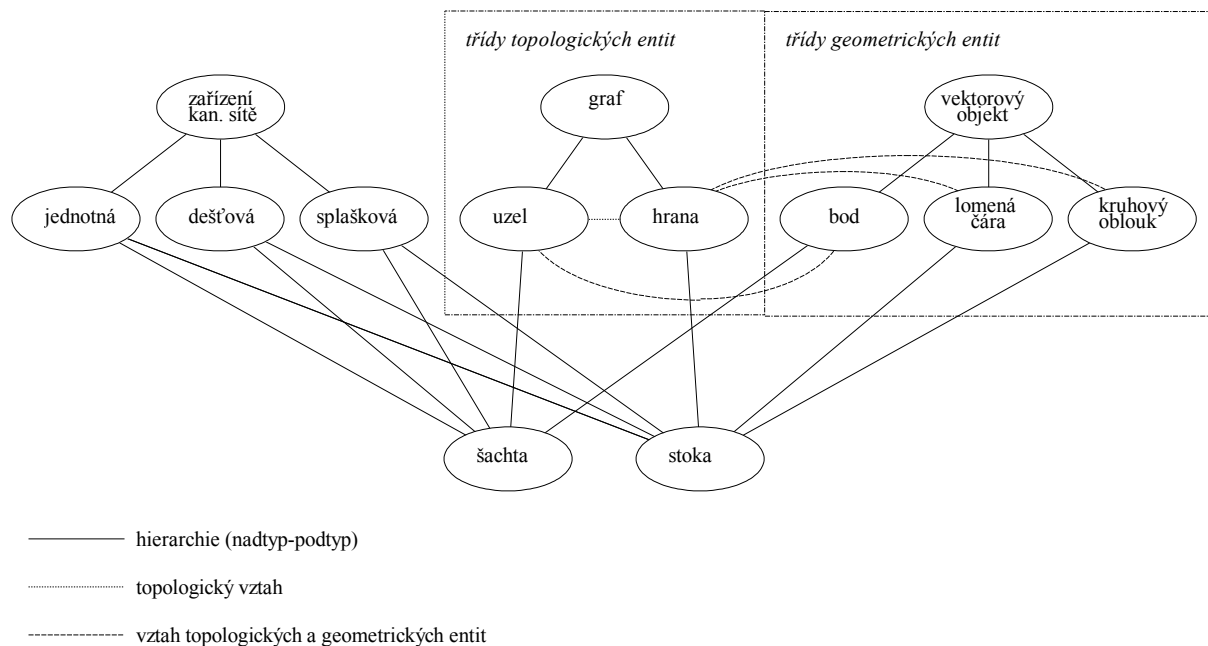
třídy topologických entit

třídy geometrických entit

zařízení kan. sítě

graf

vektorový objekt

jednotná

dešťová

splašková

uzel

hrana

bod

lomená čára

kruhový oblouk

šachta

stoka

hierarchie (nadtyp-podtyp)

topologický vztah

vztah topologických a geometrických entit